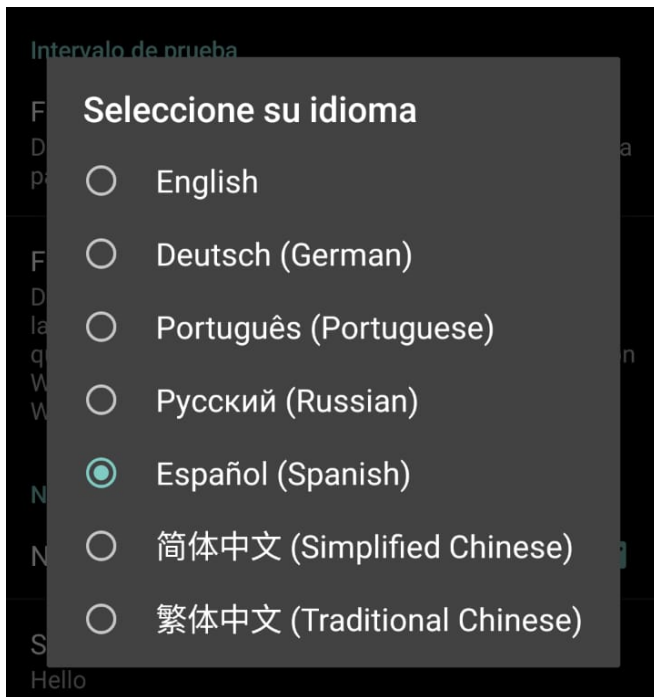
Intervalo de prueba

Seleccione su idioma

English

Deutsch (German)

Português (Portuguese)

Русский (Russian)

Español (Spanish)

简体中文 (Simplified Chinese)

繁体中文 (Traditional Chinese)

Hello